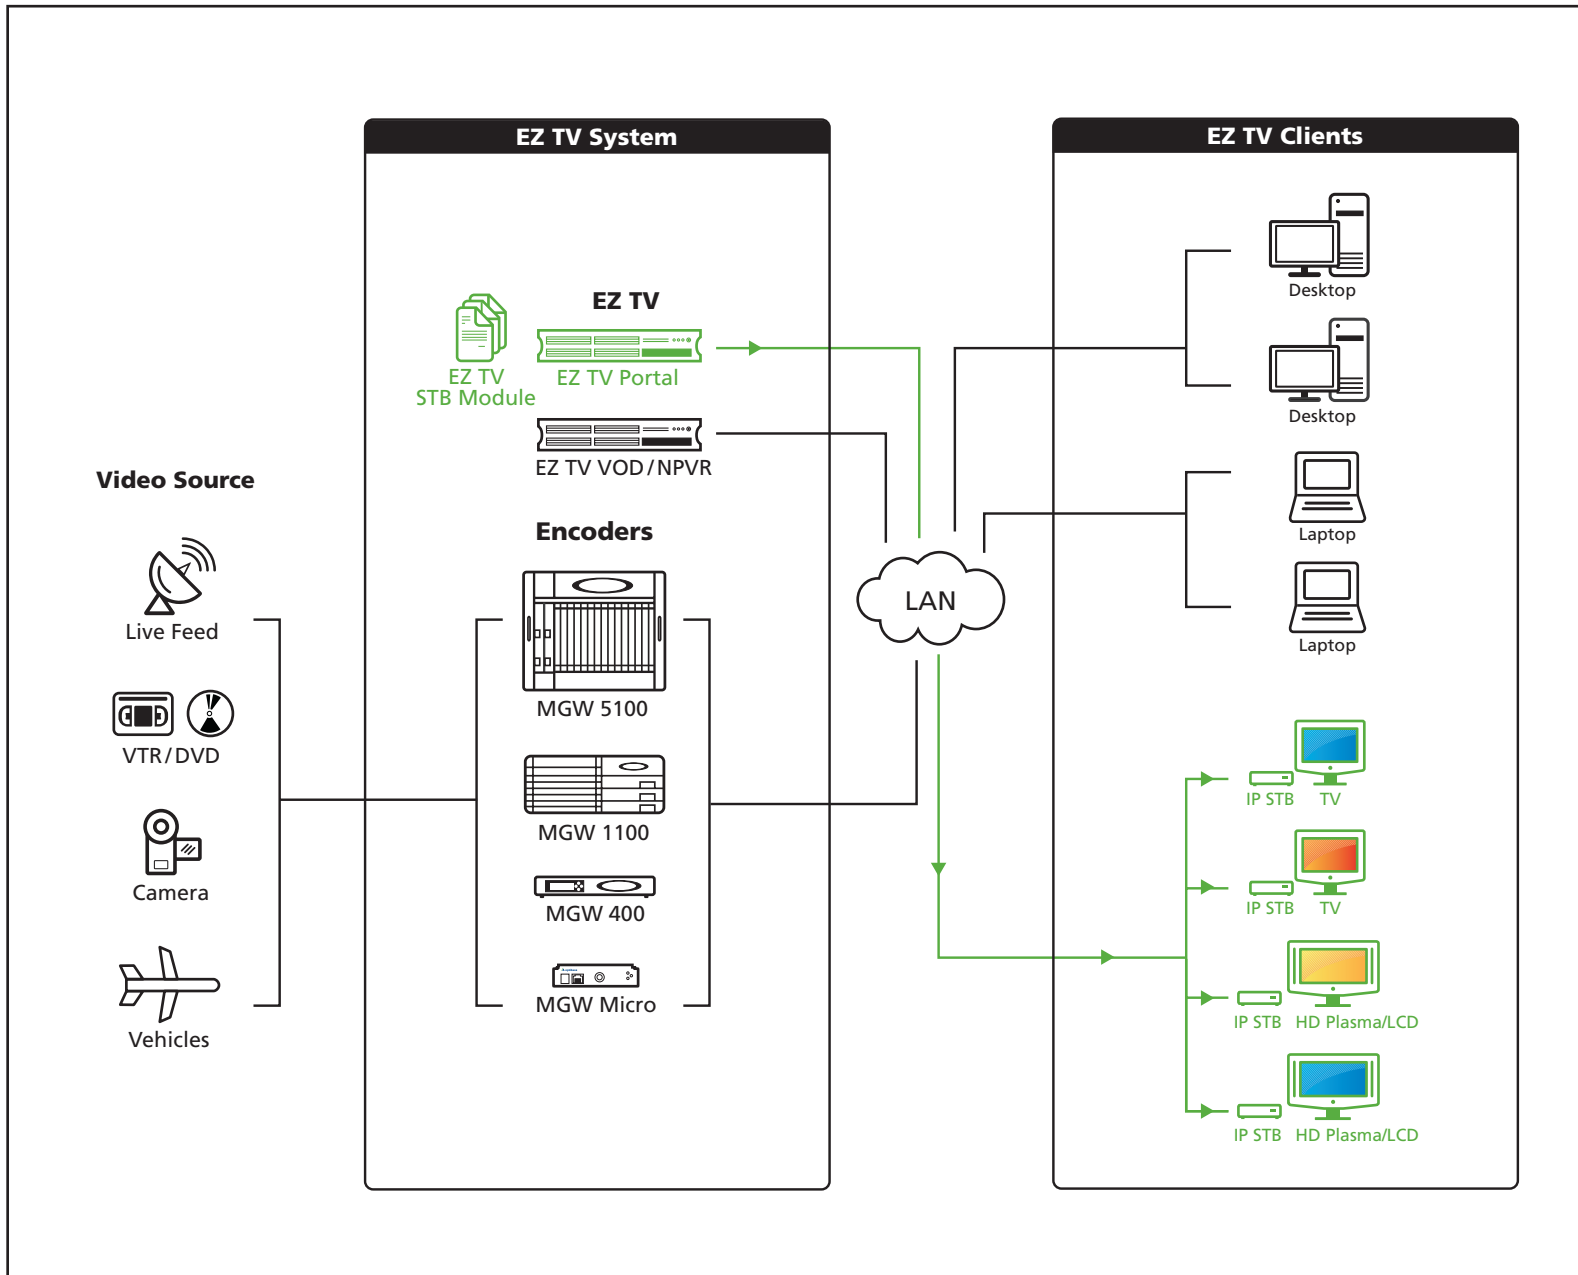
Video Source

Live Feed

VTR / DVD

Camera

Vehicles

EZ TV System

EZ TV

EZ TV STB Module

EZ TV Portal

EZ TV VOD / NPVR

Encoders

MGW 5100

MGW 1100

MGW 400

MGW Micro

LAN

EZ TV Clients

Desktop

Desktop

Laptop

Laptop

IP STB TV

IP STB TV

IP STB HD Plasma/LCD

IP STB HD Plasma/LCD